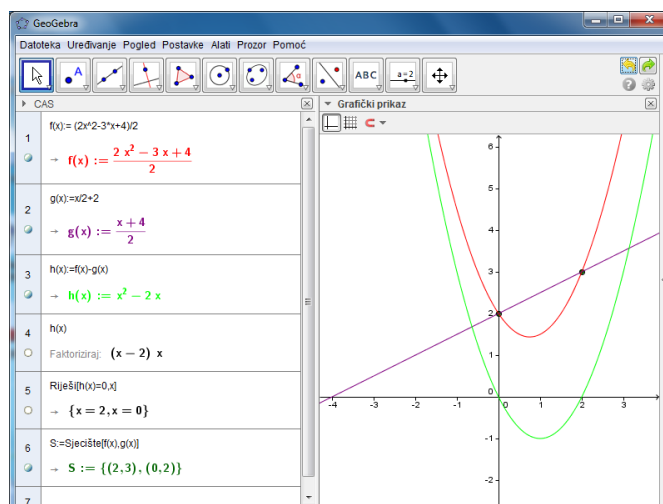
GeoGebra

Datoteka Uređivanje Pogled Postavke Alati Prozor Pomoć

ABC

a=2

CAS

Grafički prikaz

1
f(x):= (2x^2-3*x+4)/2
→ $f(x) := \frac{2x^2 - 3x + 4}{2}$

2
g(x):=x/2+2
→ $g(x) := \frac{x+4}{2}$

3
h(x):=f(x)-g(x)
→ $h(x) := x^2 - 2x$

4
h(x)
Faktoriziraj: $(x-2)\ x$

5
Riješi[h(x)=0,x]
→ $\{x = 2, x = 0\}$

6
S:=Sjecište[f(x),g(x)]
→ $S := \{(2,3), (0,2)\}$

7

6
5
4
3
2
1
0
-1
-2
-4
-3
-2
-1
0
1
2
3